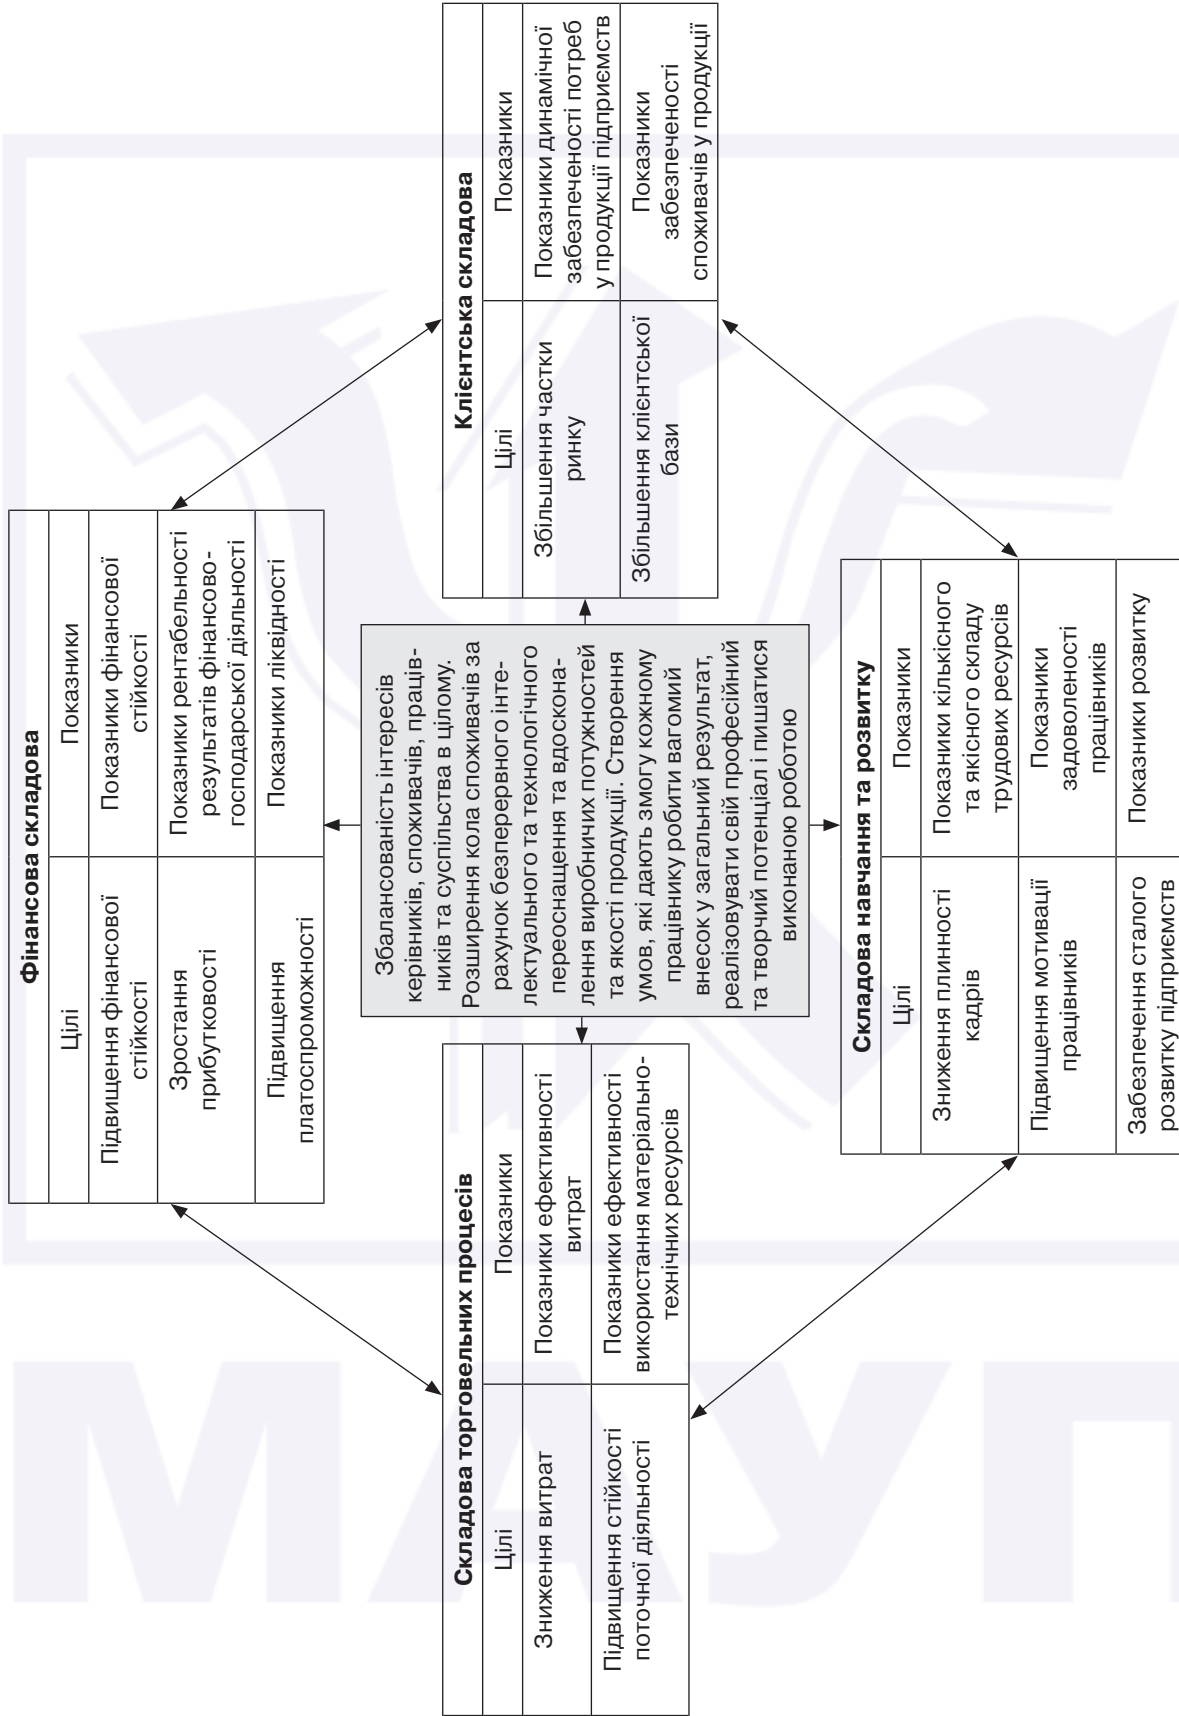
**Фінансова складова**

| Цілі | Показники |
|---|---|
| Підвищення фінансової стійкості | Показники фінансової стійкості |
| Зростання прибутковості | Показники рентабельності результатів фінансово-господарської діяльності |
| Підвищення платоспроможності | Показники ліквідності |

**Клієнтська складова**

| Цілі | Показники |
|---|---|
| Збільшення частки ринку | Показники динамічної забезпеченості потреб у продукції підприємств |
| Збільшення клієнтської бази | Показники забезпеченості споживачів у продукції |

Збалансованість інтересів керівників, споживачів, працівників та суспільства в цілому. Розширення кола споживачів за рахунок безперервного інтелектуального та технологічного переоснащення та вдосконалення виробничих потужностей та якості продукції. Створення умов, які дають змогу кожному працівнику робити вагомий внесок у загальний результат, реалізовувати свій професійний та творчий потенціал і пишатися виконаною роботою

**Складова торговельних процесів**

| Цілі | Показники |
|---|---|
| Зниження витрат | Показники ефективності витрат |
| Підвищення стійкості поточної діяльності | Показники ефективності використання матеріально-технічних ресурсів |

**Складова навчання та розвитку**

| Цілі | Показники |
|---|---|
| Зниження плинності кадрів | Показники кількісного та якісного складу трудових ресурсів |
| Підвищення мотивації працівників | Показники задоволеності працівників |
| Забезпечення сталого розвитку підприємств | Показники розвитку |

МАУП